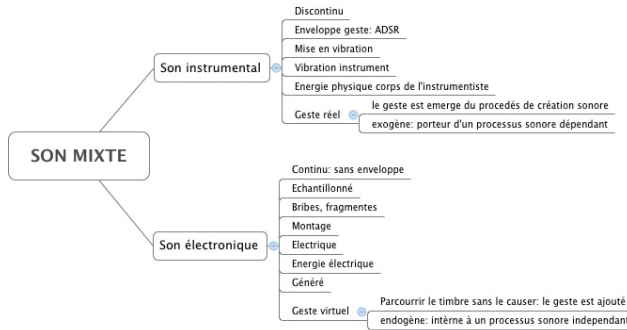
SON MIXTE

Son instrumental

Discontinu

Enveloppe geste: ADSR

Mise en vibration

Vibration instrument

Energie physique corps de l'instrumentiste

Geste réel

le geste est emerge du procedés de création sonore

exogène: porteur d'un processus sonore dépendant

Son électronique

Continu: sans enveloppe

Echantillonné

Bribes, fragmentes

Montage

Electrique

Energie électrique

Généré

Geste virtuel

Parcourrir le timbre sans le causer: le geste est ajouté

endogène: intèrne à un processus sonore independant